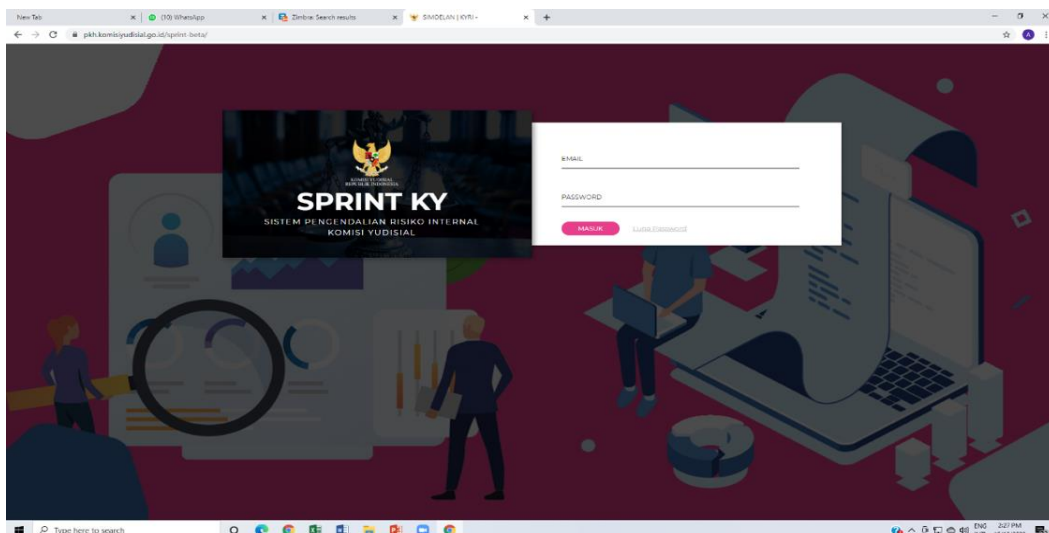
New Tab
(10) WhatsApp
Zimbra: Search results
SIMOELAN | KYRI -
pkh.komisiyudisial.go.id/sprint-beta/

KOMISI YUDISIAL REPUBLIK INDONESIA
SPRINT KY
SISTEM PENGENDALIAN RISIKO INTERNAL KOMISI YUDISIAL

EMAIL
PASSWORD
MASUK
Lupa Password

Type here to search
ENG
2:27 PM